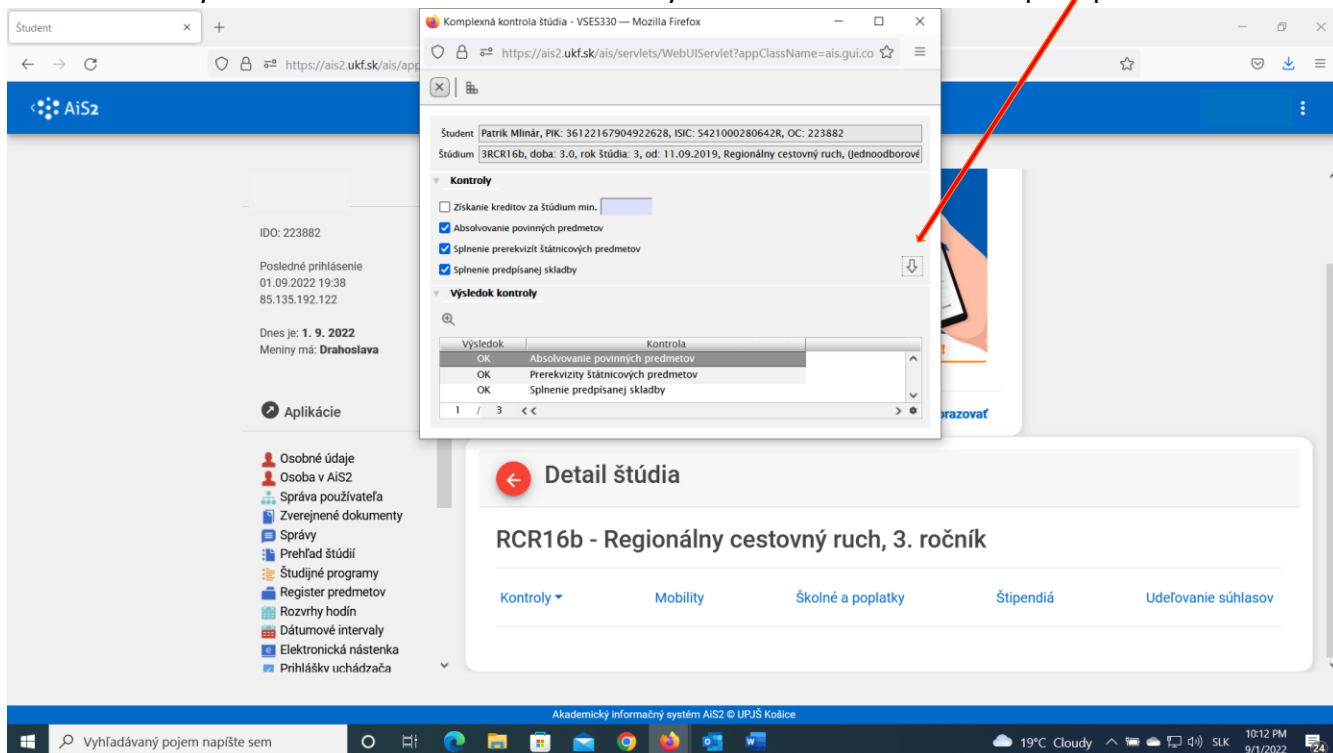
Študent ×  +

https://ais2.ukf.sk/ais/app

AiS2

IDO: 223882

Posledné prihlásenie
01.09.2022 19:38
85.135.192.122

Dnes je: **1. 9. 2022**
Meniny má: **Drahoslava**

Aplikácie

Osobné údaje
Osoba v AiS2
Správa používateľa
Zverejnené dokumenty
Správy
Prehľad štúdií
Študijné programy
Register predmetov
Rozvrhy hodín
Dátumové intervaly
Elektronická nástenka
Prihlášky uchádzača

Komplexná kontrola štúdia - VSES330 — Mozilla Firefox

https://ais2.ukf.sk/ais/servlets/WebUIServlet?appClassName=ais.gui.co

Študent Patrik Mlinár, PIK: 36122167904922628, ISIC: S421000280642R, OC: 223882
Štúdium 3RCR16b, doba: 3.0, rok štúdia: 3, od: 11.09.2019, Regionálny cestovný ruch, (Jednoodborové

Kontroly

Získanie kreditov za štúdium min.
Absolvovanie povinných predmetov
Splnenie prerekvizít štátnicových predmetov
Splnenie predpísanej skladby

Výsledok kontroly

| Výsledok | Kontrola |
|---|---|
| OK | Absolvovanie povinných predmetov |
| OK | Prerekvizity štátnicových predmetov |
| OK | Splnenie predpísanej skladby |

1 / 3 <<

zobrazovať

Detail štúdia

RCR16b - Regionálny cestovný ruch, 3. ročník

Kontroly   Mobility   Školné a poplatky   Štipendiá   Udeľovanie súhlasov

Akademický informačný systém AiS2 © UPJŠ Košice

Vyhľadávaný pojem napíšte sem

19°C Cloudy  SLK  10:12 PM 9/1/2022  24